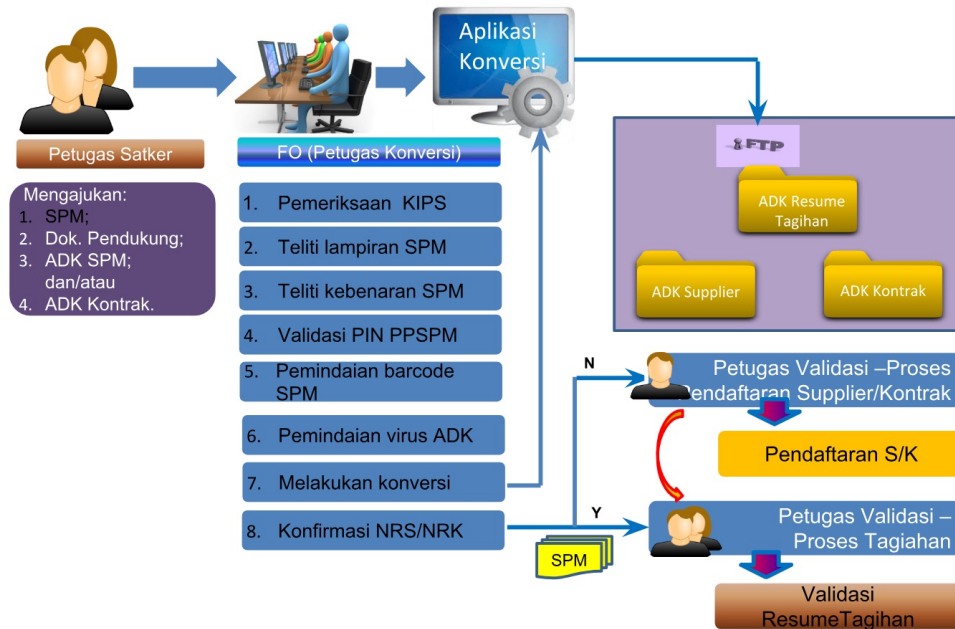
Aplikasi Konversi

Petugas Satker

FO (Petugas Konversi)

Mengajukan:
1. SPM;
2. Dok. Pendukung;
3. ADK SPM; dan/atau
4. ADK Kontrak.

1. Pemeriksaan KIPS
2. Teliti lampiran SPM
3. Teliti kebenaran SPM
4. Validasi PIN PPSPM
5. Pemindaian barcode SPM
6. Pemindaian virus ADK
7. Melakukan konversi
8. Konfirmasi NRS/NRK

FTP

ADK Resume Tagihan

ADK Supplier

ADK Kontrak

N

Petugas Validasi –Proses Pendaftaran Supplier/Kontrak

Pendaftaran S/K

Y

SPM

Petugas Validasi – Proses Tagihan

Validasi ResumeTagihan